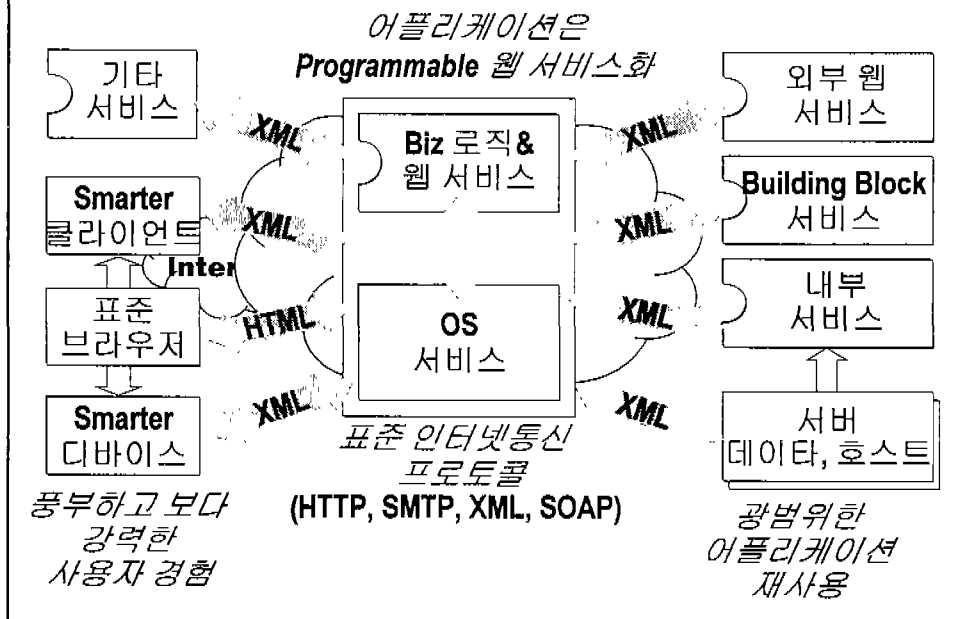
어플리케이션은
Programmable 웹 서비스화

기타
서비스

Smarter
클라이언트

Inter

표준
브라우저

Smarter
디바이스

풍부하고 보다
강력한
사용자 경험

XML

XML

HTML

XML

Biz 로직&
웹 서비스

OS
서비스

표준 인터넷통신
프로토콜
(HTTP, SMTP, XML, SOAP)

XML

XML

XML

XML

외부 웹
서비스

Building Block
서비스

내부
서비스

서버
데이타, 호스트

광범위한
어플리케이션
재사용